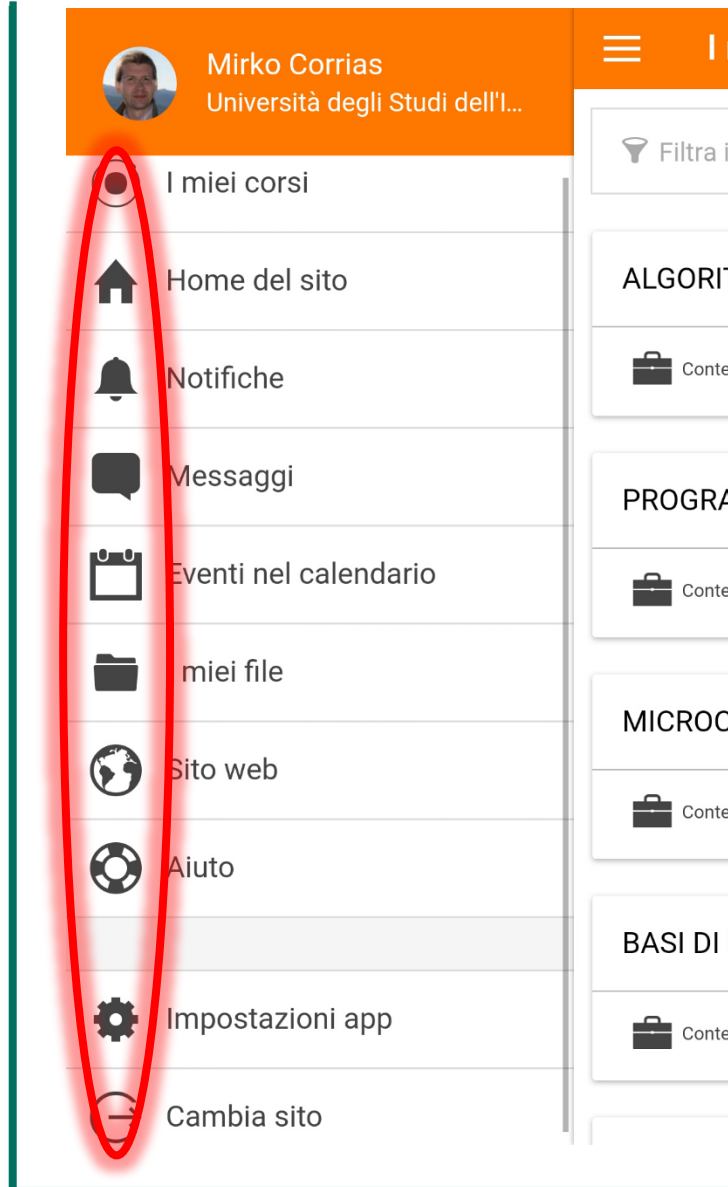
Mirko Corrias
Università degli Studi dell'I...

I miei corsi
Home del sito
Notifiche
Messaggi
Eventi nel calendario
I miei file
Sito web
Aiuto
Impostazioni app
Cambia sito

I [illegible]
Filtra i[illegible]
ALGORIT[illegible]
Conte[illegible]
PROGRA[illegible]
Conte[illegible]
MICROC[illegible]
Conte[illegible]
BASI DI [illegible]
Conte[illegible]